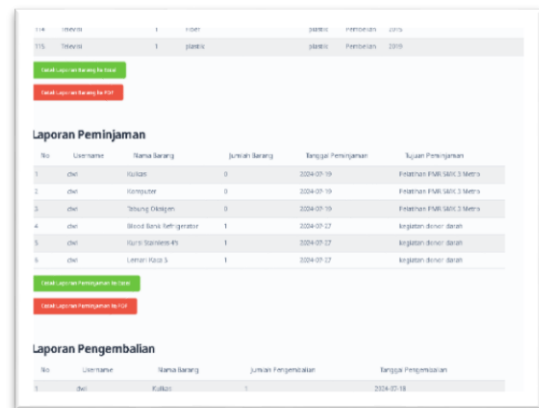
| 114 | Televisi | 1 | fiber | plastik | Pembelian | 2019 |
|---|---|---|---|---|---|---|
| 115 | Televisi | 1 | plastik | plastik | Pembelian | 2019 |

Cetak Laporan Barang Ke Excel

Cetak Laporan Barang Ke PDF

Laporan Peminjaman

| No | Username | Nama Barang | Jumlah Barang | Tanggal Peminjaman | Tujuan Peminjaman |
|---|---|---|---|---|---|
| 1 | dwi | Kulkas | 0 | 2024-07-19 | Pelatihan PMR SMK 3 Metro |
| 2 | dwi | Komputer | 0 | 2024-07-19 | Pelatihan PMR SMK 3 Metro |
| 3 | dwi | Tabung Oksigen | 0 | 2024-07-19 | Pelatihan PMR SMK 3 Metro |
| 4 | dwi | Blood Bank Refrigerator | 1 | 2024-07-27 | kegiatan donor darah |
| 5 | dwi | Kursi Stainless 4% | 1 | 2024-07-27 | kegiatan donor darah |
| 6 | dwi | Lemari Kaca 3 | 1 | 2024-07-27 | kegiatan donor darah |

Cetak Laporan Peminjaman Ke Excel

Cetak Laporan Peminjaman Ke PDF

Laporan Pengembalian

| No | Username | Nama Barang | Jumlah Pengembalian | Tanggal Pengembalian |
|---|---|---|---|---|
| 1 | dwi | Kulkas | 1 | 2024-07-18 |